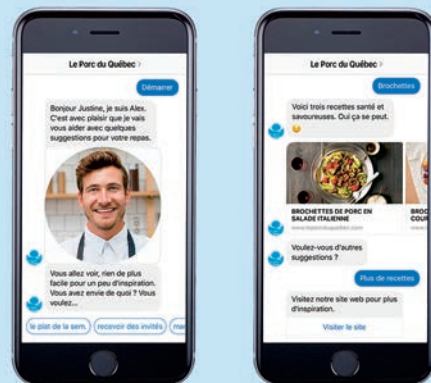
Le Porc du Québec >

Démarrer

Bonjour Justine, je suis Alex. C'est avec plaisir que je vais vous aider avec quelques suggestions pour votre repas.

Vous allez voir, rien de plus facile pour un peu d'inspiration. Vous avez envie de quoi ? Vous voulez...

le plat de la sem | recevoir des invités | ma

Le Porc du Québec >

Brochettes

Voici trois recettes santé et savoureuses. Oui ça se peut. 😉

BROCHETTES DE PORC EN SALADE ITALIENNE

www.leporcduquebec.com

BROC COUR

Voulez-vous d'autres suggestions ?

Plus de recettes

Visitez notre site web pour plus d'inspiration.

Visiter le site